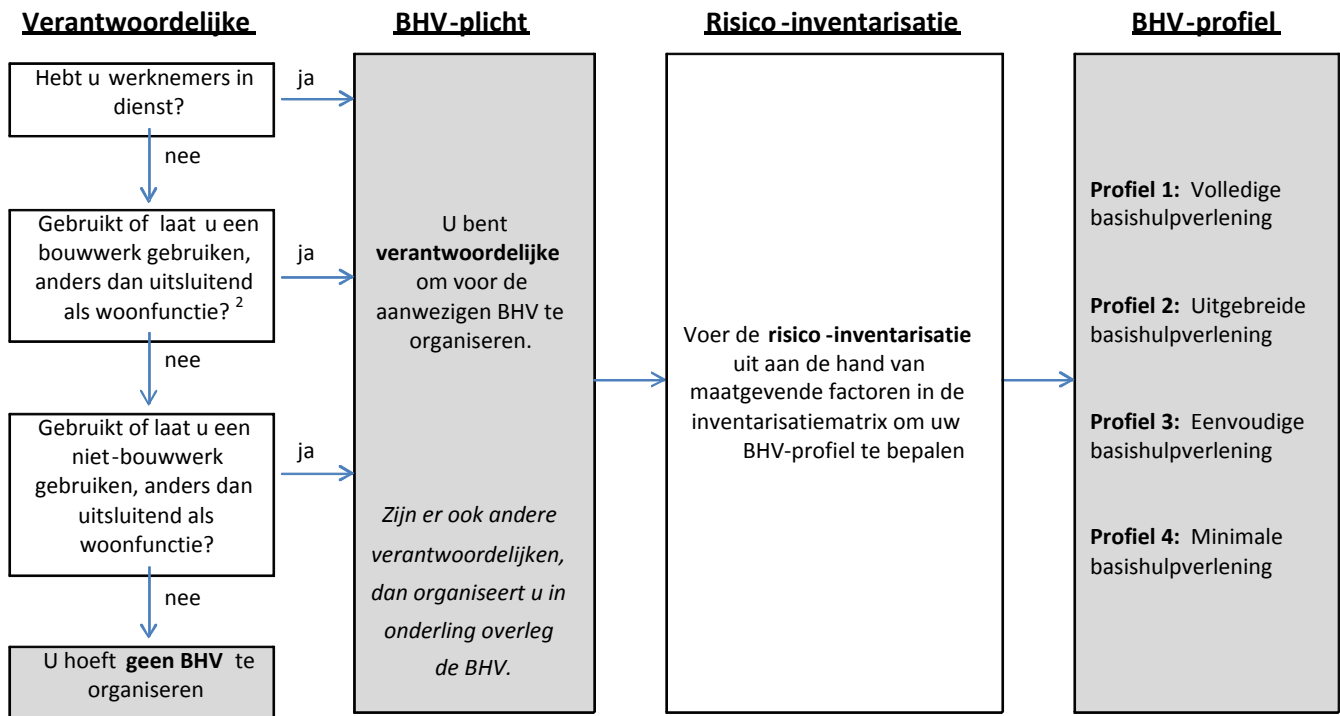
Verantwoordelijke

Hebt u werknemers in dienst?

ja

nee

Gebruikt of laat u een bouwwerk gebruiken, anders dan uitsluitend als woonfunctie? $^2$

ja

nee

Gebruikt of laat u een niet-bouwwerk gebruiken, anders dan uitsluitend als woonfunctie?

ja

nee

U hoeft **geen BHV** te organiseren

BHV-plicht

U bent **verantwoordelijke** om voor de aanwezigen BHV te organiseren.

*Zijn er ook andere verantwoordelijken, dan organiseert u in onderling overleg de BHV.*

Risico-inventarisatie

Voer de **risico-inventarisatie** uit aan de hand van maatgevende factoren in de inventarisatiematrix om uw BHV-profiel te bepalen

BHV-profiel

**Profiel 1:** Volledige basishulpverlening

**Profiel 2:** Uitgebreide basishulpverlening

**Profiel 3:** Eenvoudige basishulpverlening

**Profiel 4:** Minimale basishulpverlening